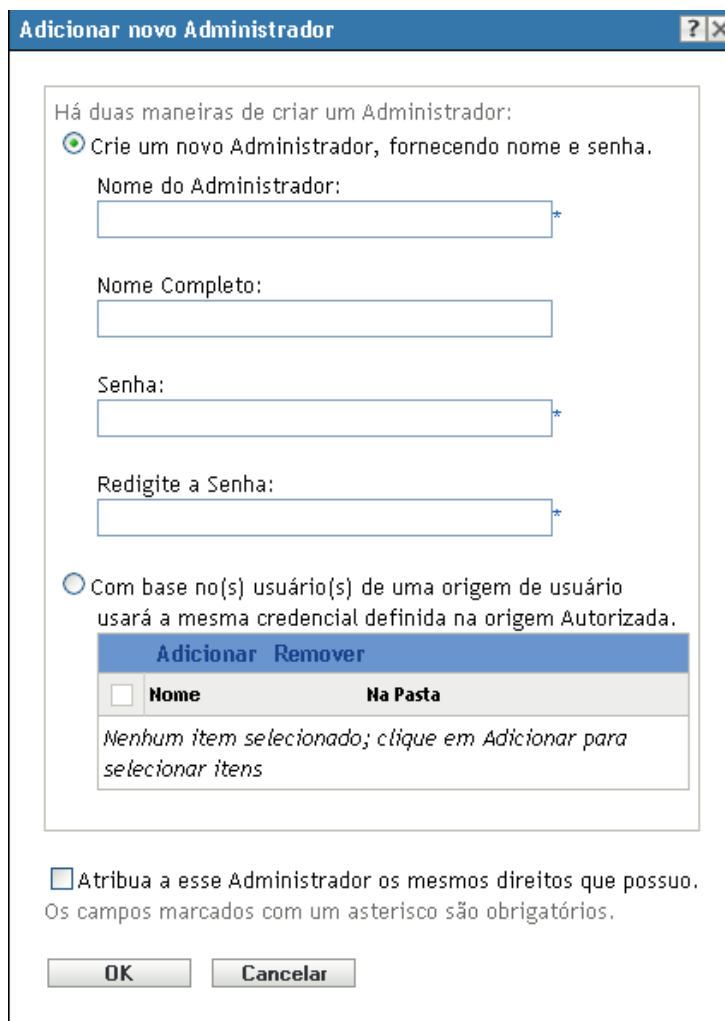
Adicionar novo Administrador ? X

Há duas maneiras de criar um Administrador:

Crie um novo Administrador, fornecendo nome e senha.

Nome do Administrador:

*

Nome Completo:

Senha:

*

Redigite a Senha:

*

Com base no(s) usuário(s) de uma origem de usuário usará a mesma credencial definida na origem Autorizada.

Adicionar Remover

| | Nome | Na Pasta |
|---|---|---|
| Nenhum item selecionado; clique em Adicionar para selecionar itens | | |

Atribua a esse Administrador os mesmos direitos que possuo.

Os campos marcados com um asterisco são obrigatórios.

OK Cancelar